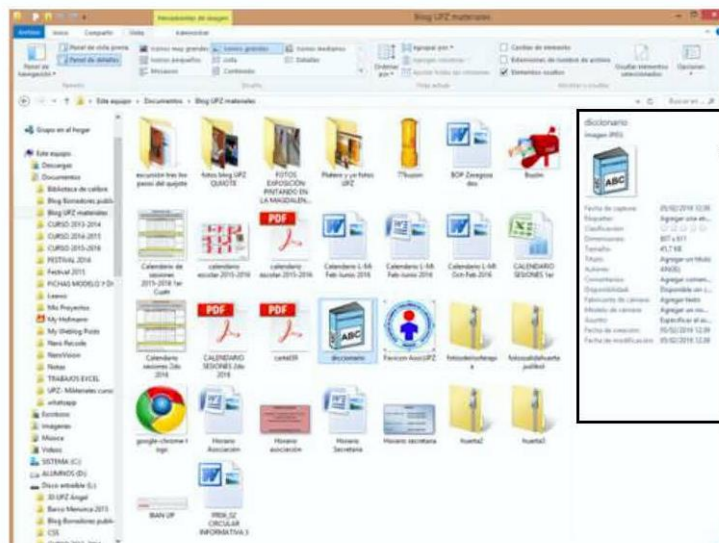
Herramientas de imagen
Blog UPZ materiales
Archivo Inicio Compartir Vista Administrar
Panel de navegación
Panel de vista previa
Panel de detalles
Iconos muy grandes
Iconos grandes
Iconos medianos
Iconos pequeños
Lista
Detalles
Mosaicos
Contenido
Ordenar por
Agrupar por
Agregar columnas
Ajustar todas las columnas
Casillas de elemento
Extensiones de nombre de archivo
Elementos ocultos
Ocultar elementos seleccionados
Opciones
Este equipo › Documentos › Blog UPZ materiales
Buscar en
Grupo en el hogar
Este equipo
Descargas
Documentos
Biblioteca de calibre
Blog Bienvenidos public
Blog UPZ materiales
CURSO 2013-2014
CURSO 2014-2015
CURSO 2015-2016
FESTIVAL 2014
Festival 2015
FICHAS MODELO Y DI
Leevio
Mis Proyectos
My Habitat
My Weblog Posts
Nero Recode
NeroVision
Notas
TRABAJOS EXCEL
UPZ- Materiales curso
whatsapp
Escritorio
Imágenes
Música
Vídeos
SISTEMA (C:)
ALUMNOS (D:)
Disco extraíble (L:)
III UPZ Ángel
Banco Memoria 2015
Blog Bienvenidos publi
CSS
excursion tres los panes del quijote
fotos blog UPZ QUIJOTE
FOTOS EXPOSICIÓN PINTANDO EN LA MAGDALEN...
Platero y yo fotos UPZ
77buzon
BOP Zaragoza dec
Buzón
Calendario de sesiones 2015-2016 1er Cuatr
calendario escolar 2015-2016
calendario escolar 2015-2016
Calendario L-MI Feb Junio 2016
Calendario L-MI Feb Junio 2016
Calendario L-MI Oct-Feb 2016
CALENDARIO SESIONES 1er
Calendario sesiones 2do 2016
CALENDARIO SESIONES 2do 2016
cartel2l
diccionario
Favicon AsocUPZ
fotosdelcurfarago s
fotosdelahuerta publico
google-chrome-logo
Horario Asociación
Horario asociación
Horario Secretaria
Horario secretaria
Huerta2
Huerta3
BAN UP
PRIN.32 CIRCULAR INFORMATIVA 3
diccionario
Imagen JPEG
Fecha de captura: 05/02/2016 12:09
Etiquetas: Agregar una eti...
Clasificación:
Dimensiones: 807 x 611
Tamaño: 41,7 KB
Título: Agregar un título
Autores: ANGEL
Comentarios: Agregar comen...
Disponibilidad: Disponible sin c...
Fabricante de cámara: Agregar texto
Modelo de cámara: Agregar un mo...
Asunto: Especificar el as...
Fecha de creación: 05/02/2016 12:09
Fecha de modificación: 05/02/2016 12:09